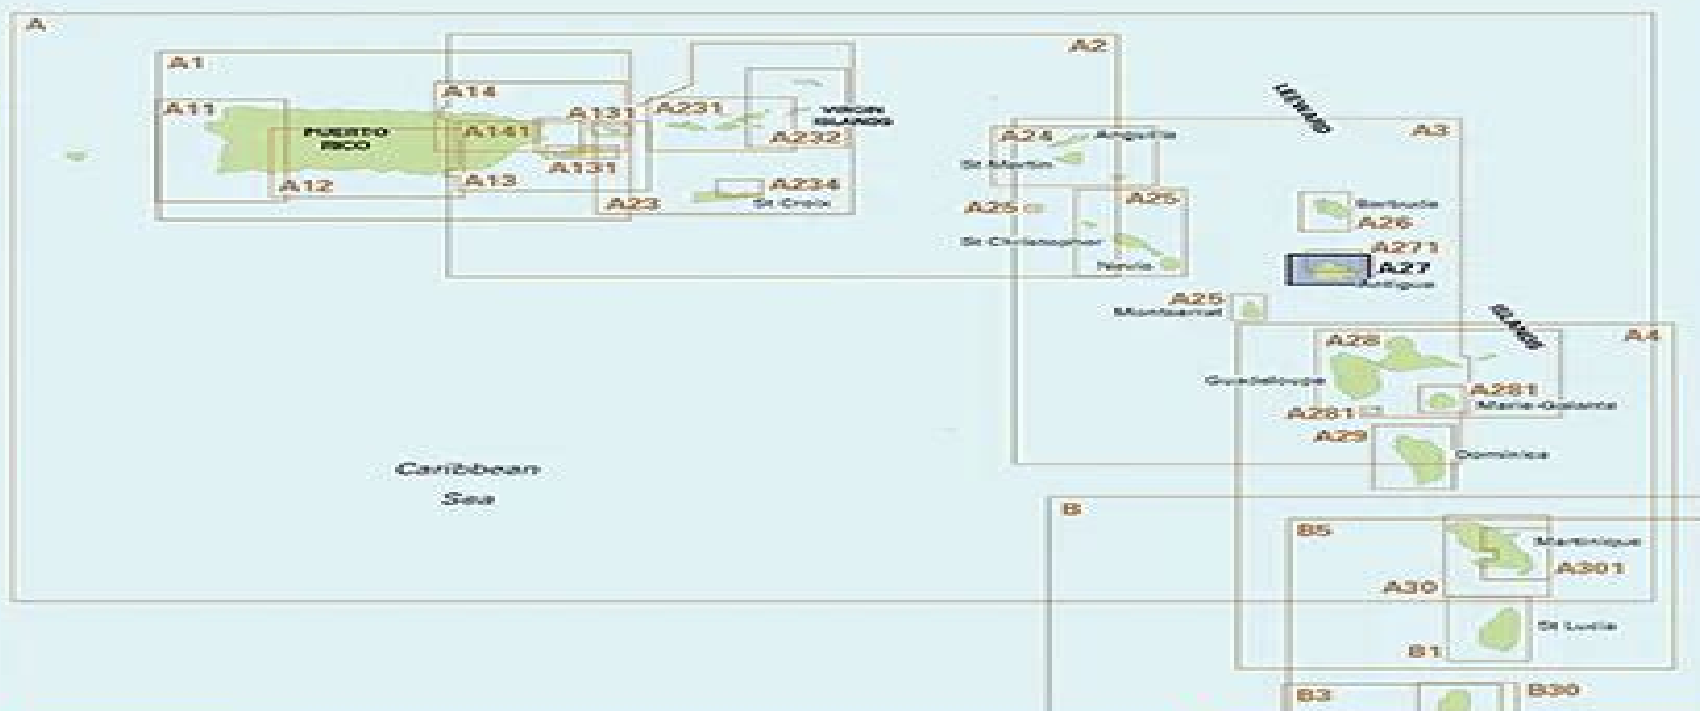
A

A1

A2

A11

PUERTO RICO

A14

A141

A131

A231

VIRGIN ISLANDS

A232

A12

A13

A131

A23

A234

St Croix

LEEWARD

A3

A24

Anguilla

St Martin

A25

A25

St Christopher

Nevis

Barbuda

A26

A271

A27

Antigua

A25

Montserrat

ISLANDS

A4

A28

Guadeloupe

A281

Marie-Galante

A281

A29

Dominica

Caribbean Sea

B

B5

Martinique

A301

A30

St Lucia

B1

B3

B30